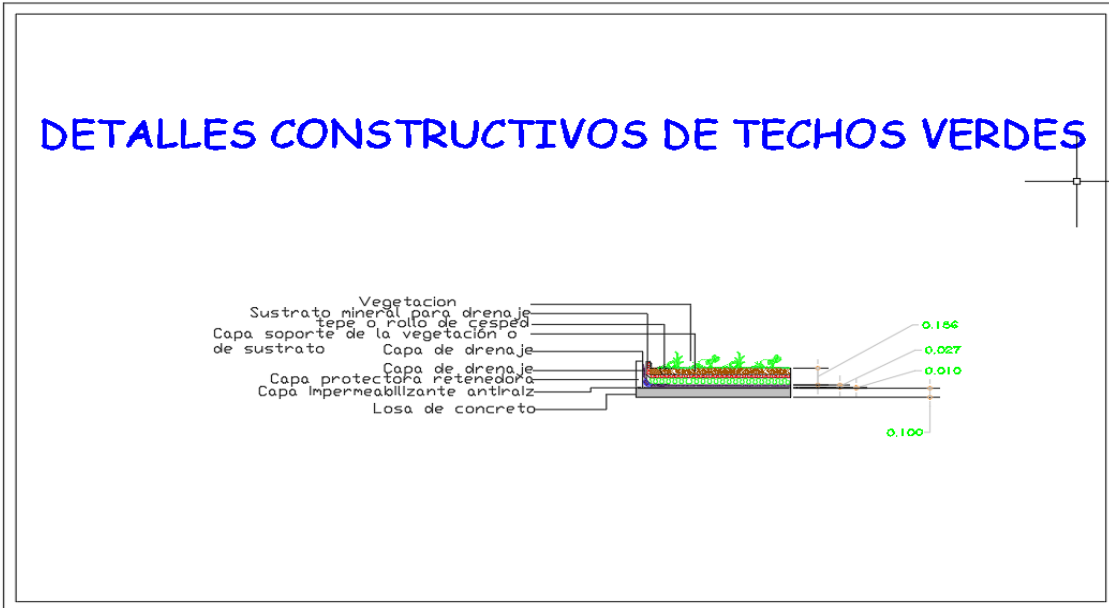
DETALLES CONSTRUCTIVOS DE TECHOS VERDES

Vegetacion
Sustrato mineral para drenaje
tepe o rollo de cesped
Capa soporte de la vegetación o de sustrato
Capa de drenaje
Capa de drenaje
Capa protectora retenedora
Capa Impermeabilizante antiraiz
Losa de concreto

0.156
0.027
0.010
0.100